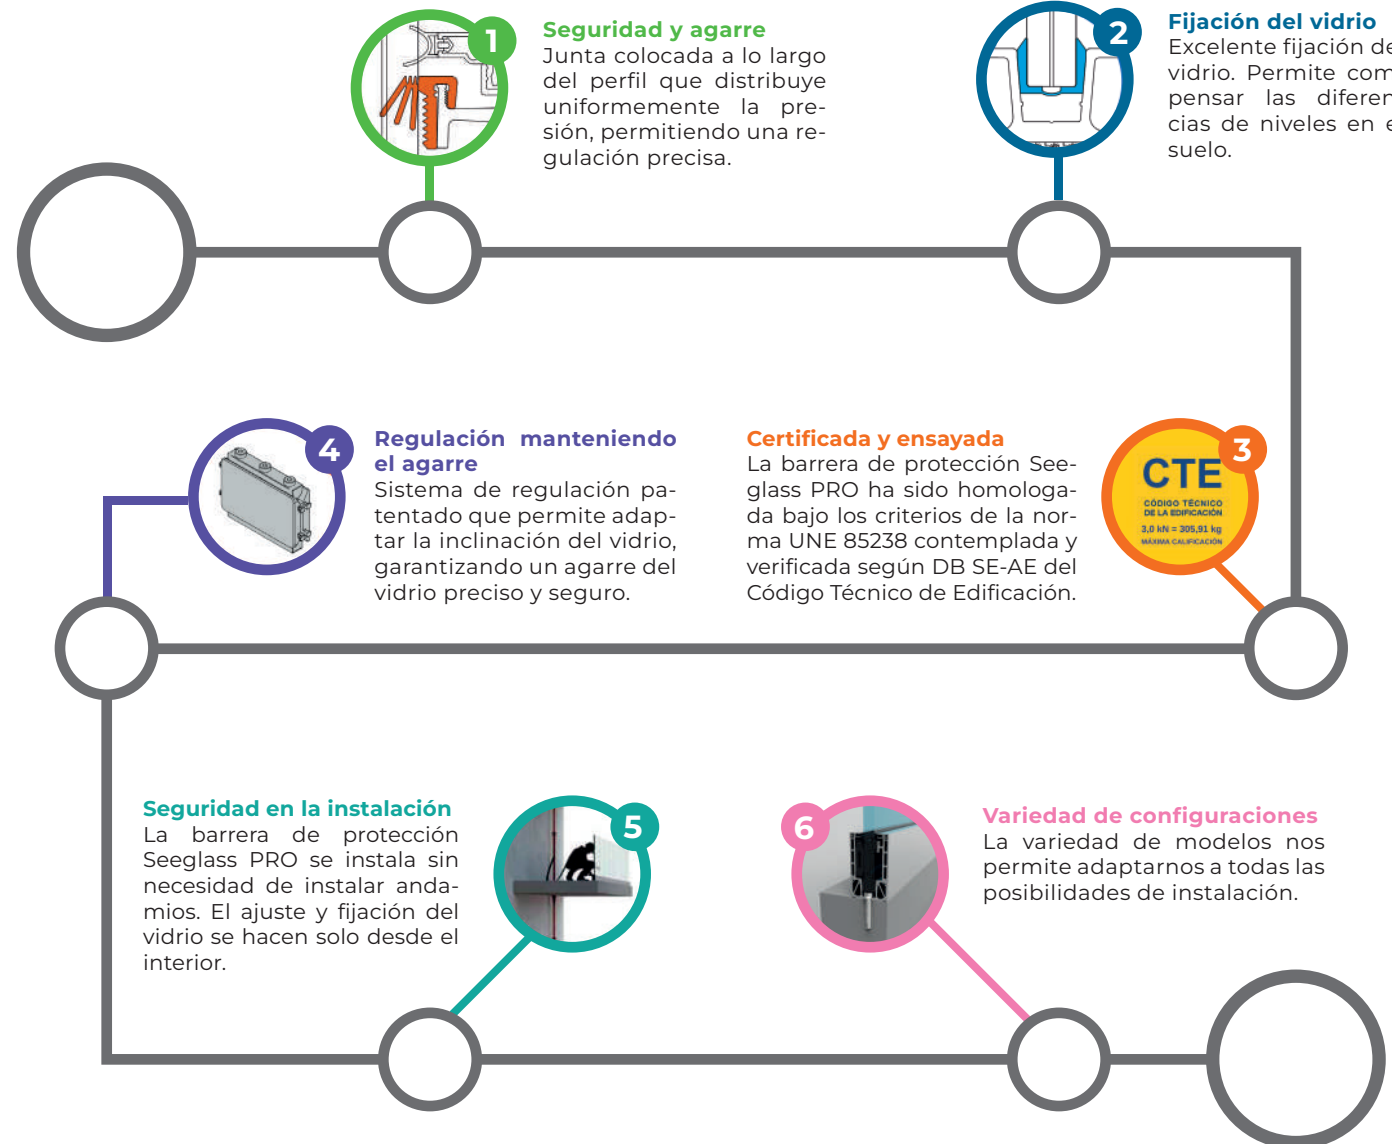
1

Seguridad y agarre
Junta colocada a lo largo del perfil que distribuye uniformemente la presión, permitiendo una regulación precisa.

2

Fijación del vidrio
Excelente fijación de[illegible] vidrio. Permite com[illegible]pensar las diferen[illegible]cias de niveles en e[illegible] suelo.

4

Regulación manteniendo el agarre
Sistema de regulación patentado que permite adaptar la inclinación del vidrio, garantizando un agarre del vidrio preciso y seguro.

Certificada y ensayada
La barrera de protección Seeglass PRO ha sido homologada bajo los criterios de la norma UNE 85238 contemplada y verificada según DB SE-AE del Código Técnico de Edificación.

3

CTE
CÓDIGO TÉCNICO DE LA EDIFICACIÓN
3,0 kN = 305,91 kg
MÁXIMA CALIFICACIÓN

Seguridad en la instalación
La barrera de protección Seeglass PRO se instala sin necesidad de instalar andamios. El ajuste y fijación del vidrio se hacen solo desde el interior.

5

6

Variedad de configuraciones
La variedad de modelos nos permite adaptarnos a todas las posibilidades de instalación.